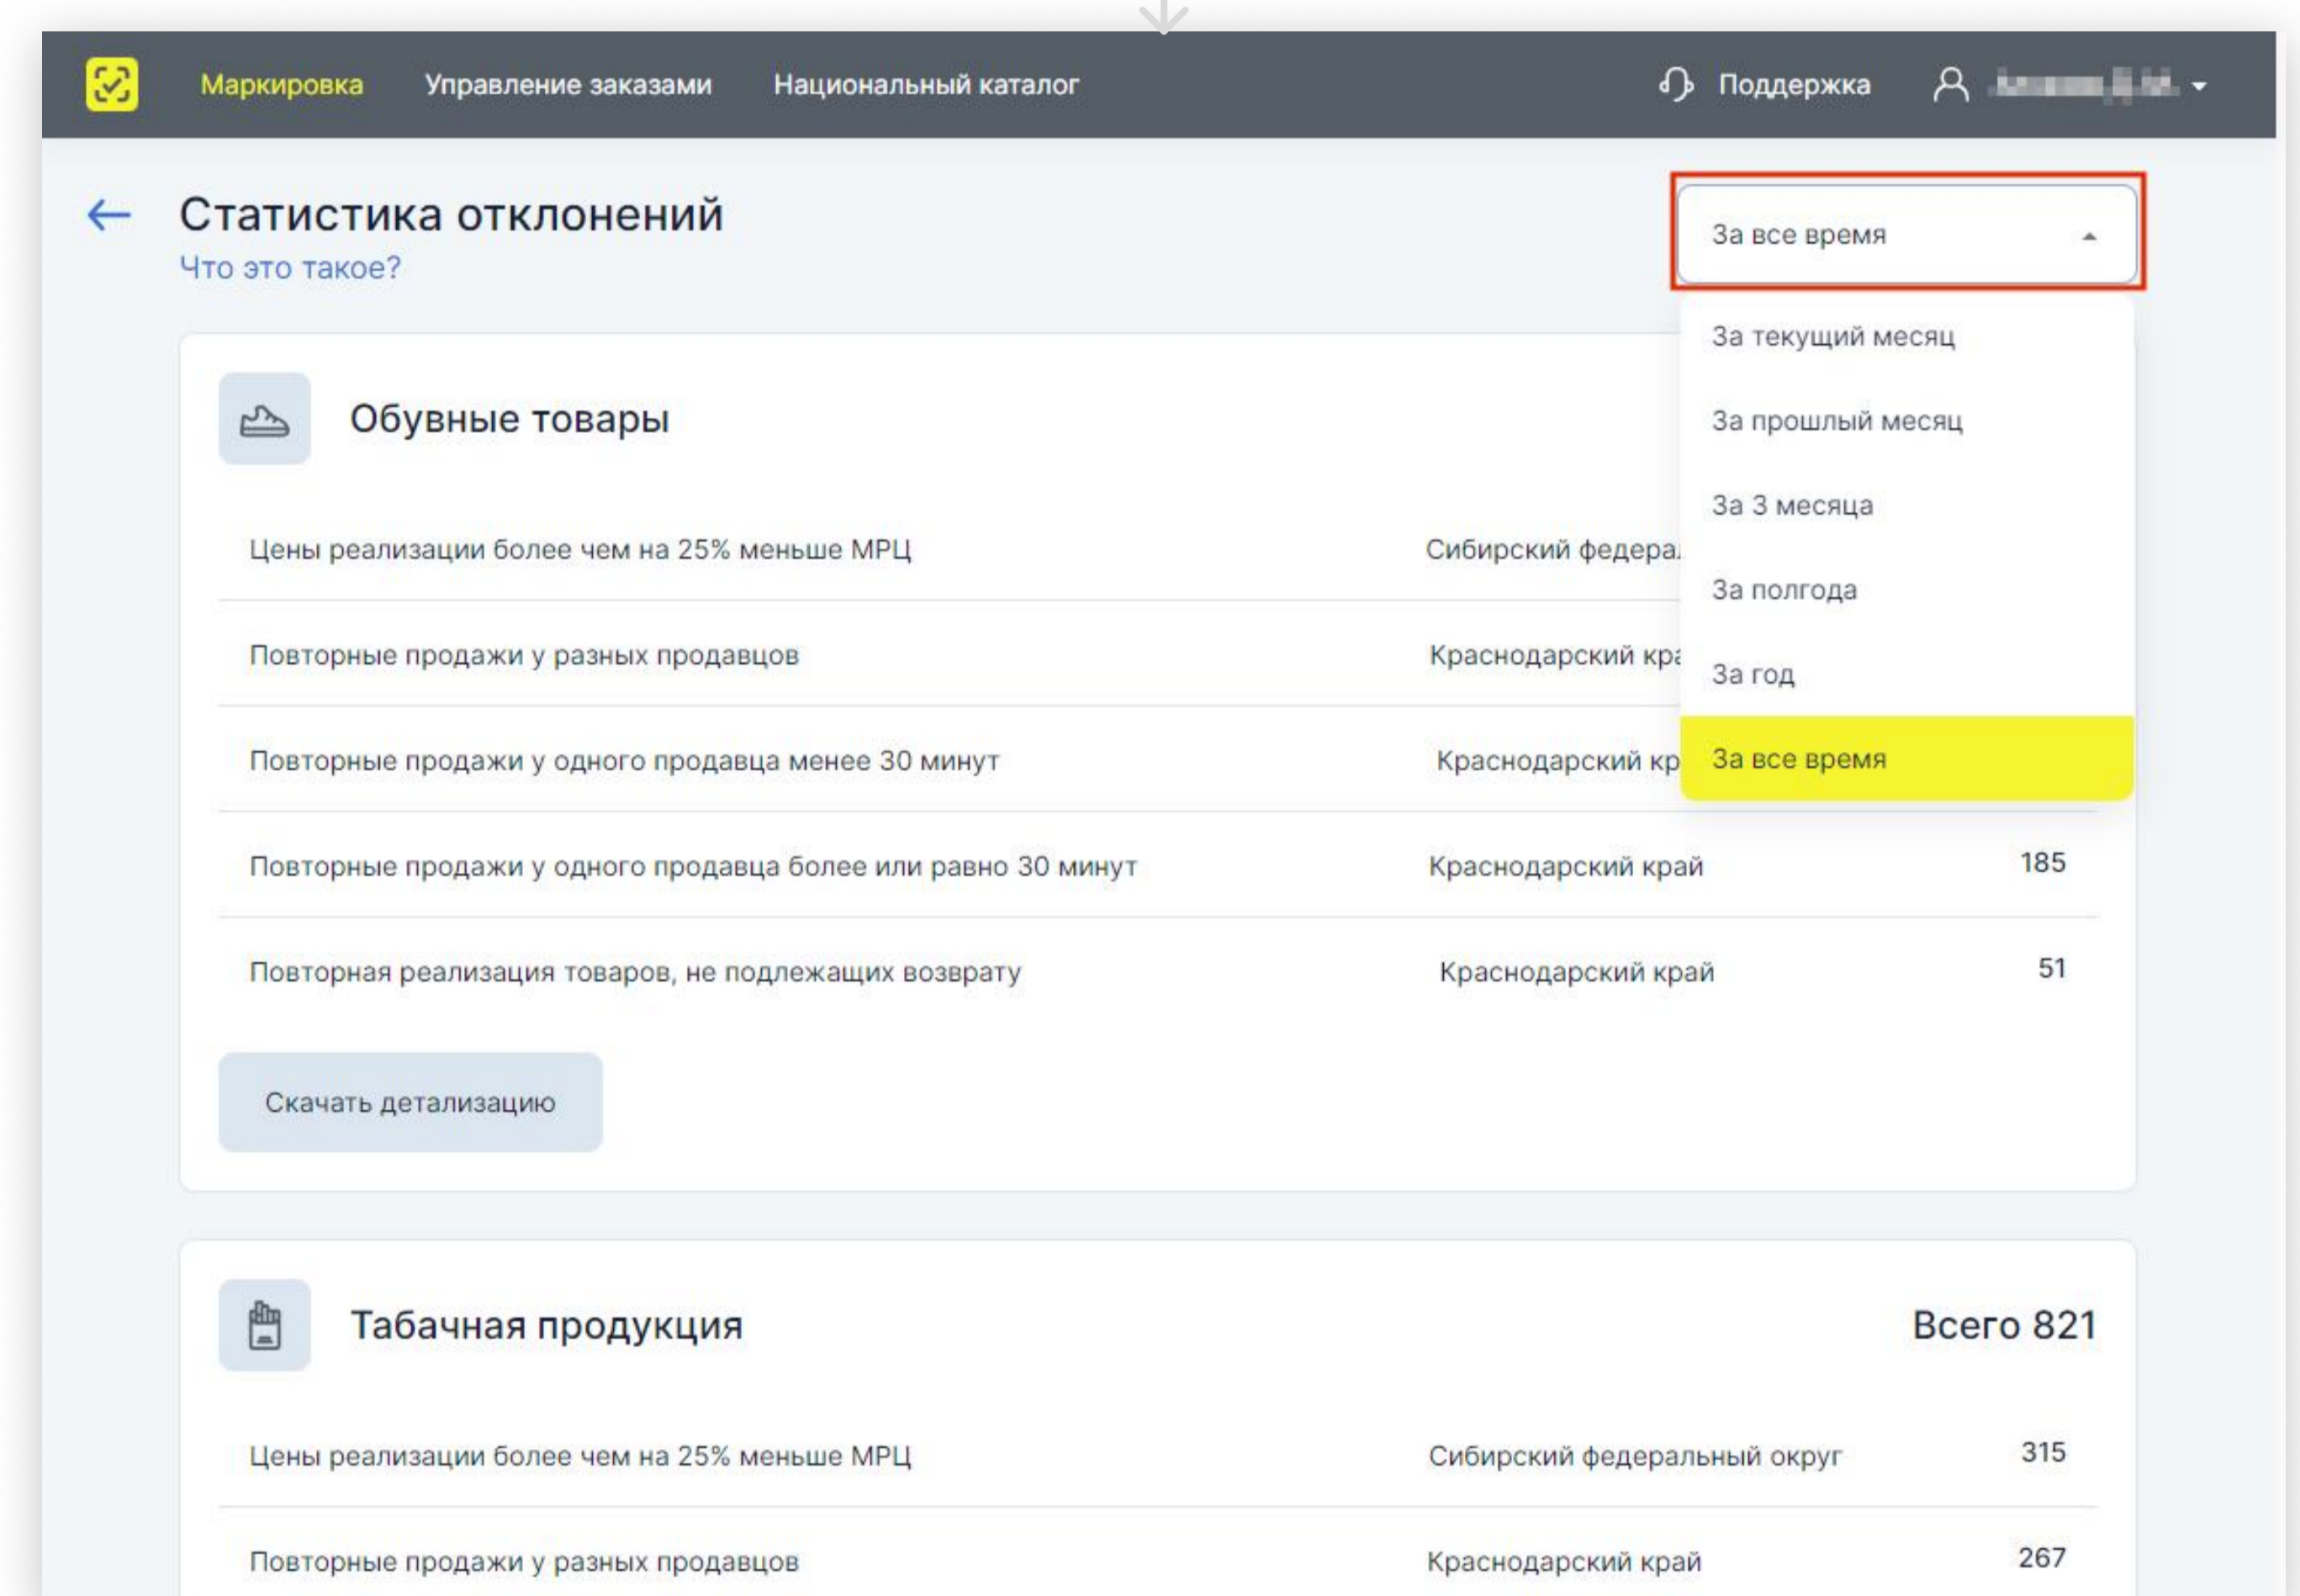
Маркировка Управление заказами Национальный каталог Поддержка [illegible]

Статистика отклонений
Что это такое?

За все время

За текущий месяц
За прошлый месяц
За 3 месяца
За полгода
За год
За все время

Обувные товары

| | | |
|---|---|---|
| Цены реализации более чем на 25% меньше МРЦ | Сибирский федера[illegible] | |
| Повторные продажи у разных продавцов | Краснодарский кра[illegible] | |
| Повторные продажи у одного продавца менее 30 минут | Краснодарский кр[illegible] | |
| Повторные продажи у одного продавца более или равно 30 минут | Краснодарский край | 185 |
| Повторная реализация товаров, не подлежащих возврату | Краснодарский край | 51 |

Скачать детализацию

Табачная продукция
Всего 821

| | | |
|---|---|---|
| Цены реализации более чем на 25% меньше МРЦ | Сибирский федеральный округ | 315 |
| Повторные продажи у разных продавцов | Краснодарский край | 267 |